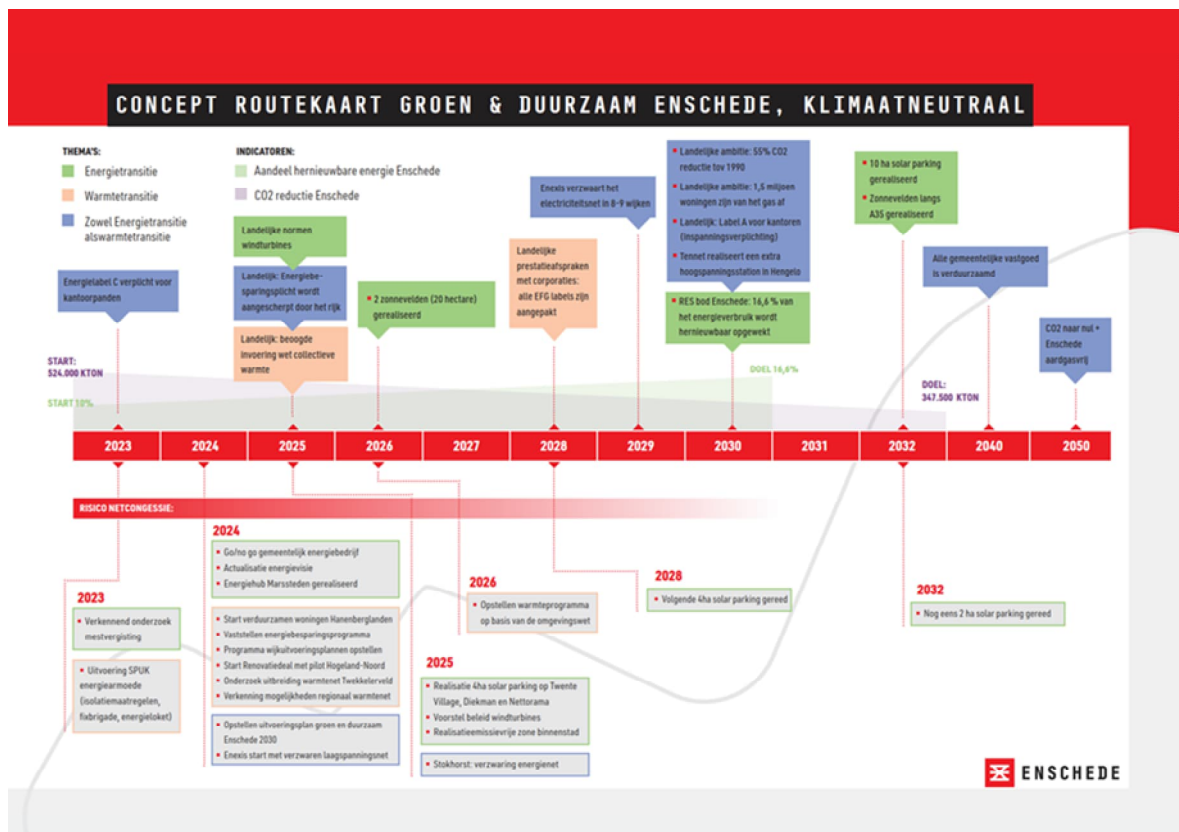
CONCEPT ROUTEKAART GROEN & DUURZAAM ENSCHEDE, KLIMAATNEUTRAAL

THEMA'S:
Energietransitie
Warmtetransitie
Zowel Energietransitie alswarmtetransitie

INDICATOREN:
Aandeel hernieuwbare energie Enschede
CO2 reductie Enschede

Energielabel C verplicht voor kantoorpanden

Landelijke normen windturbines

Landelijk: Energiebesparingsplicht wordt aangescherpt door het rijk

Landelijk: beoogde invoering wet collectieve warmte

2 zonnevelden (20 hectare) gerealiseerd

Landelijke prestatieafspraken met corporaties: alle EFG labels zijn aangepakt

Enexis verzwaart het electriciteitsnet in 8-9 wijken

Landelijke ambitie: 55% CO2 reductie tov 1990
Landelijke ambitie: 1,5 miljoen woningen zijn van het gas af
Landelijk: Label A voor kantoren (inspanningsverplichting)
Tennet realiseert een extra hoogspanningsstation in Hengelo

RES bod Enschede: 16,6 % van het energieverbruik wordt hernieuwbaar opgewekt

10 ha solar parking gerealiseerd
Zonnevelden langs A35 gerealiseerd

Alle gemeentelijke vastgoed is verduurzaamd

CO2 naar nul • Enschede aardgasvrij

START: 524.000 KTON
START 10%
DOEL 16,6%
DOEL: 347.500 KTON

2023 2024 2025 2026 2027 2028 2029 2030 2031 2032 2040 2050

RISICO NETCONGESTIE:

2024
Go/no go gemeentelijk energiebedrijf
Actualisatie energievisie
Energiehub Marssteden gerealiseerd

Start verduurzamen woningen Hanenberglanden
Vaststellen energiebesparingsprogramma
Programma wijkuitvoeringsplannen opstellen
Start Renovatiedeal met pilot Hogeland-Noord
Onderzoek uitbreiding warmtenet Twekkelerveld
Verkenning mogelijkheden regionaal warmtenet

Opstellen uitvoeringsplan groen en duurzaam Enschede 2030
Enexis start met verzwaren laagspanningsnet

2023
Verkennend onderzoek mestvergisting

Uitvoering SPUK energiearmoede (isolatiemaatregelen, fixbrigade, energieloket)

2026
Opstellen warmteprogramma op basis van de omgevingswet

2025
Realisatie 4ha solar parking op Twente Village, Diekman en Nettorama
Voorstel beleid windturbines
Realisatieemissievrije zone binnenstad

Stokhorst: verzwaring energienet

2028
Volgende 4ha solar parking gereed

2032
Nog eens 2 ha solar parking gereed

ENSCHEDE